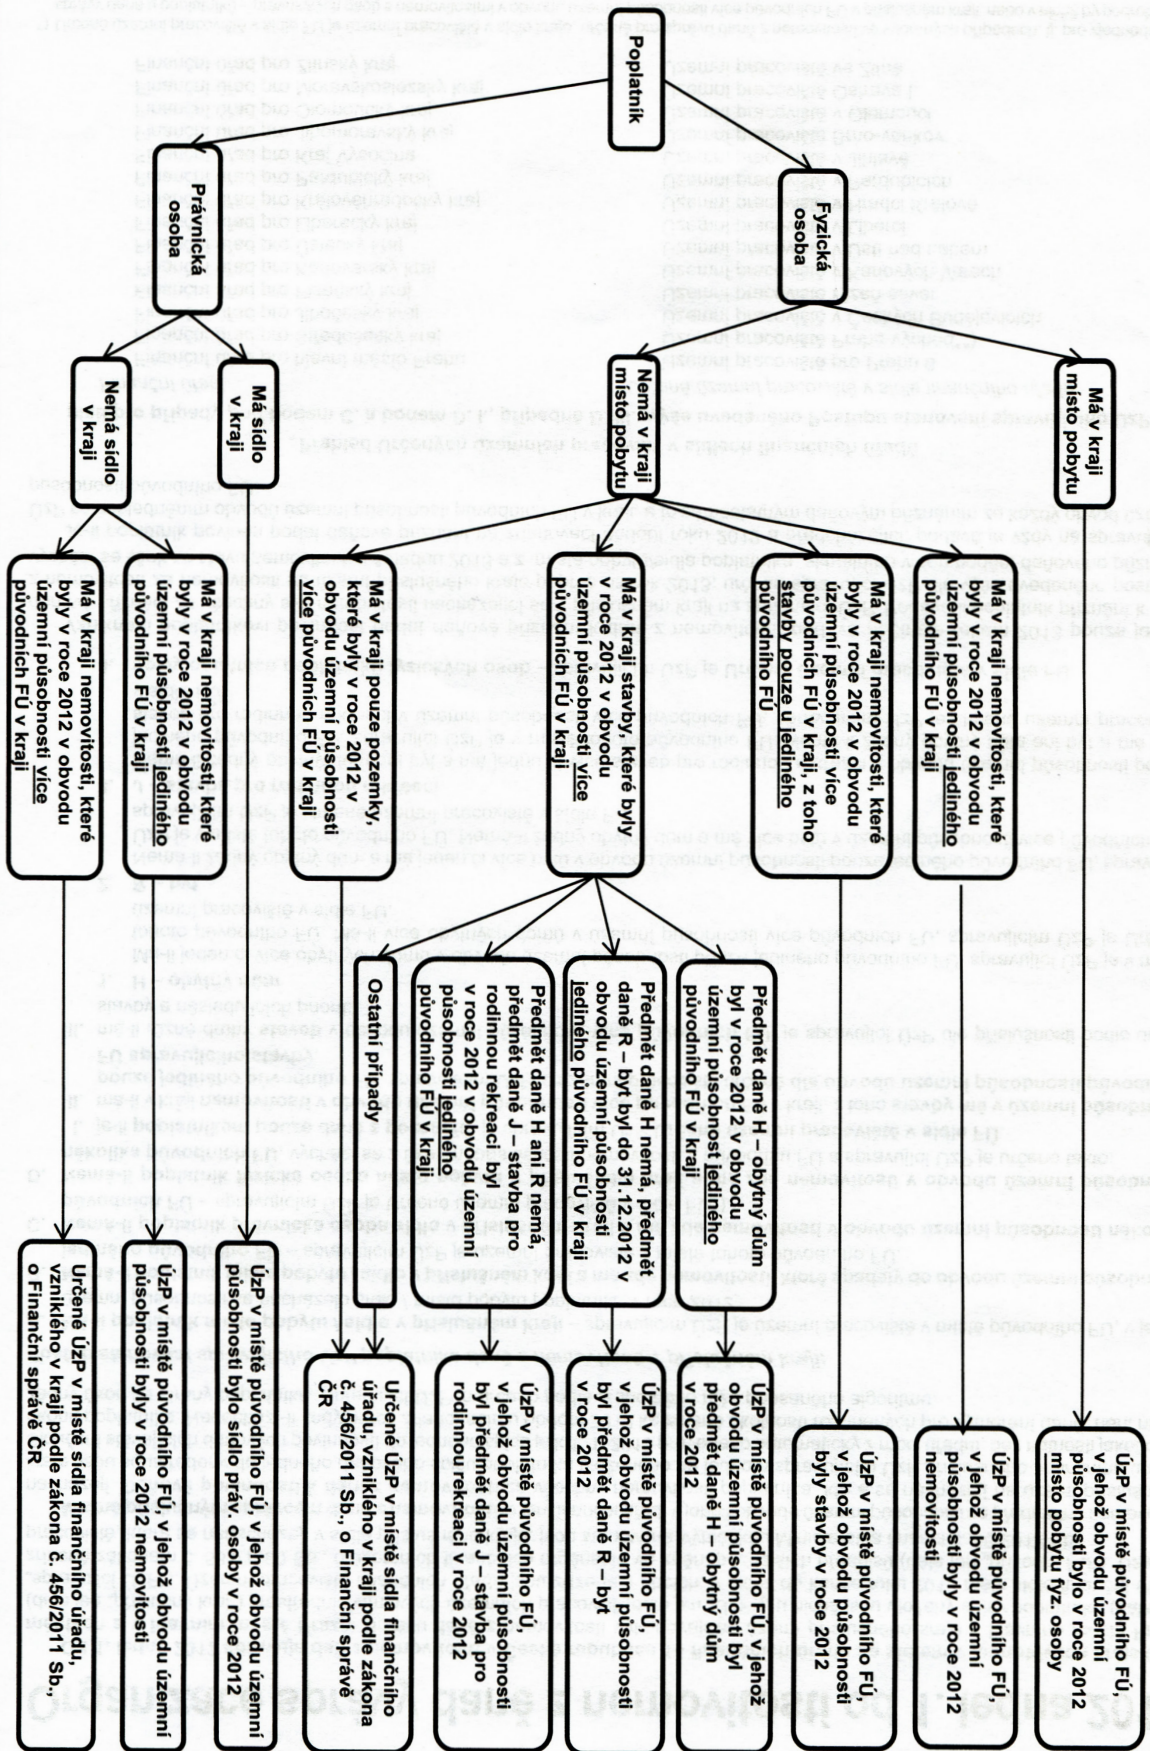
Poplatník

Fyzická osoba

Právnická osoba

Má v kraji místo pobytu

Nemá v kraji místo pobytu

Má sídlo v kraji

Nemá sídlo v kraji

Má v kraji nemovitosti, které byly v roce 2012 v obvodu územní působnosti jediného původního FÚ v kraji

Má v kraji nemovitosti, které byly v roce 2012 v obvodu územní působnosti více původních FÚ v kraji, z toho stavby pouze u jediného původního FÚ

Má v kraji stavby, které byly v roce 2012 v obvodu územní působnosti více původních FÚ v kraji

Má v kraji pouze pozemky, které byly v roce 2012 v obvodu územní působnosti více původních FÚ v kraji

Má v kraji nemovitosti, které byly v roce 2012 v obvodu územní působnosti jediného původního FÚ v kraji

Má v kraji nemovitosti, které byly v roce 2012 v obvodu územní působnosti více původních FÚ v kraji

Předmět daně H – obytný dům byl v roce 2012 v obvodu územní působnosti jediného původního FÚ v kraji

Předmět daně H nemá, předmět daně R – byt byl do 31.12.2012 v obvodu územní působnosti jediného původního FÚ v kraji

Předmět daně H ani R nemá, předmět daně J – stavba pro rodinnou rekreaci byl v roce 2012 v obvodu územní působnosti jediného původního FÚ kraji

Ostatní případy

ÚzP v místě původního FÚ, v jehož obvodu územní působnosti bylo v roce 2012 místo pobytu fyz. osoby

ÚzP v místě původního FÚ, v jehož obvodu územní působnosti byly v roce 2012 nemovitosti

ÚzP v místě původního FÚ, v jehož obvodu působnosti byly stavby v roce 2012

ÚzP v místě původního FÚ, v jehož obvodu územní působnosti byl předmět daně H – obytný dům v roce 2012

ÚzP v místě původního FÚ, v jehož obvodu územní působnosti byl předmět daně R – byt v roce 2012

ÚzP v místě původního FÚ, v jehož obvodu územní působnosti byl předmět daně J – stavba pro rodinnou rekreaci v roce 2012

Určené ÚzP v místě sídla finančního úřadu, vzniklého v kraji podle zákona č. 456/2011 Sb., o Finanční správě ČR

ÚzP v místě původního FÚ, v jehož obvodu územní působnosti bylo sídlo práv. osoby v roce 2012

ÚzP v místě původního FÚ, v jehož obvodu územní působnosti byly v roce 2012 nemovitosti

Určené ÚzP v místě sídla finančního úřadu, vzniklého v kraji podle zákona č. 456/2011 Sb. o Finanční správě ČR